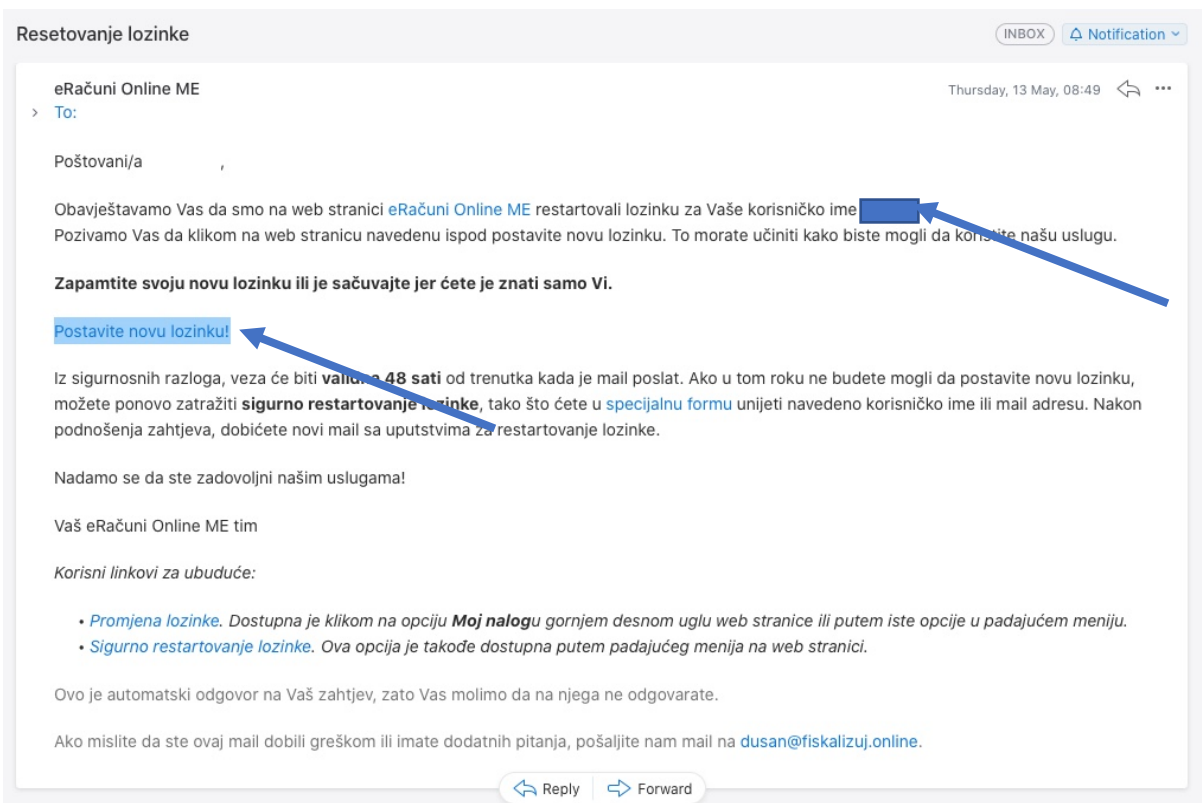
Resetovanje lozinke

INBOX

Notification

eRačuni Online ME

To:

Thursday, 13 May, 08:49

Poštovani/a ,

Obavještavamo Vas da smo na web stranici eRačuni Online ME restartovali lozinku za Vaše korisničko ime
Pozivamo Vas da klikom na web stranicu navedenu ispod postavite novu lozinku. To morate učiniti kako biste mogli da ko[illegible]tite našu uslugu.

**Zapamtite svoju novu lozinku ili je sačuvajte jer ćete je znati samo Vi.**

Postavite novu lozinku!

Iz sigurnosnih razloga, veza će biti **vali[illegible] 48 sati** od trenutka kada je mail poslat. Ako u tom roku ne budete mogli da postavite novu lozinku, možete ponovo zatražiti **sigurno restartovanje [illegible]**, tako što ćete u specijalnu formu unijeti navedeno korisničko ime ili mail adresu. Nakon podnošenja zahtjeva, dobićete novi mail sa uputstvima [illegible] restartovanje lozinke.

Nadamo se da ste zadovoljni našim uslugama!

Vaš eRačuni Online ME tim

*Korisni linkovi za ubuduće:*

- *Promjena lozinke. Dostupna je klikom na opciju **Moj nalog**u gornjem desnom uglu web stranice ili putem iste opcije u padajućem meniju.*
- *Sigurno restartovanje lozinke. Ova opcija je takođe dostupna putem padajućeg menija na web stranici.*

Ovo je automatski odgovor na Vaš zahtjev, zato Vas molimo da na njega ne odgovarate.

Ako mislite da ste ovaj mail dobili greškom ili imate dodatnih pitanja, pošaljite nam mail na dusan@fiskalizuj.online.

Reply

Forward